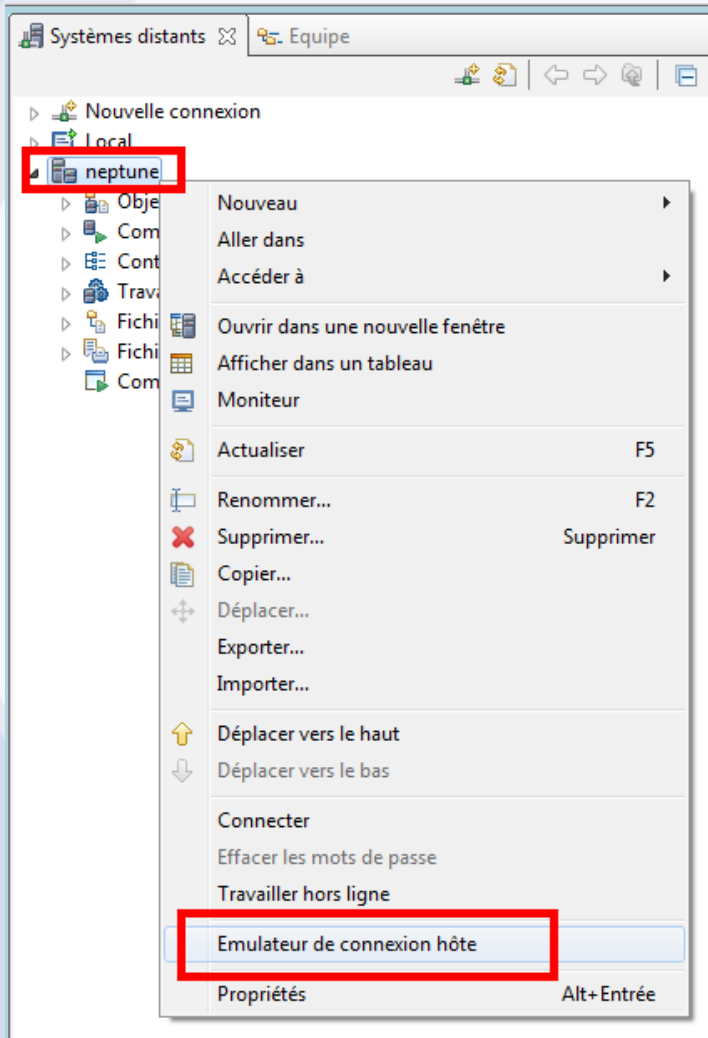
Systèmes distants ☒ Equipe

Nouvelle connexion
Local
neptune
Obje
Com
Cont
Trava
Fichi
Fichi
Com

Nouveau
Aller dans
Accéder à
Ouvrir dans une nouvelle fenêtre
Afficher dans un tableau
Moniteur
Actualiser F5
Renommer... F2
Supprimer... Supprimer
Copier...
Déplacer...
Exporter...
Importer...
Déplacer vers le haut
Déplacer vers le bas
Connecter
Effacer les mots de passe
Travailler hors ligne
Emulateur de connexion hôte
Propriétés Alt+Entrée